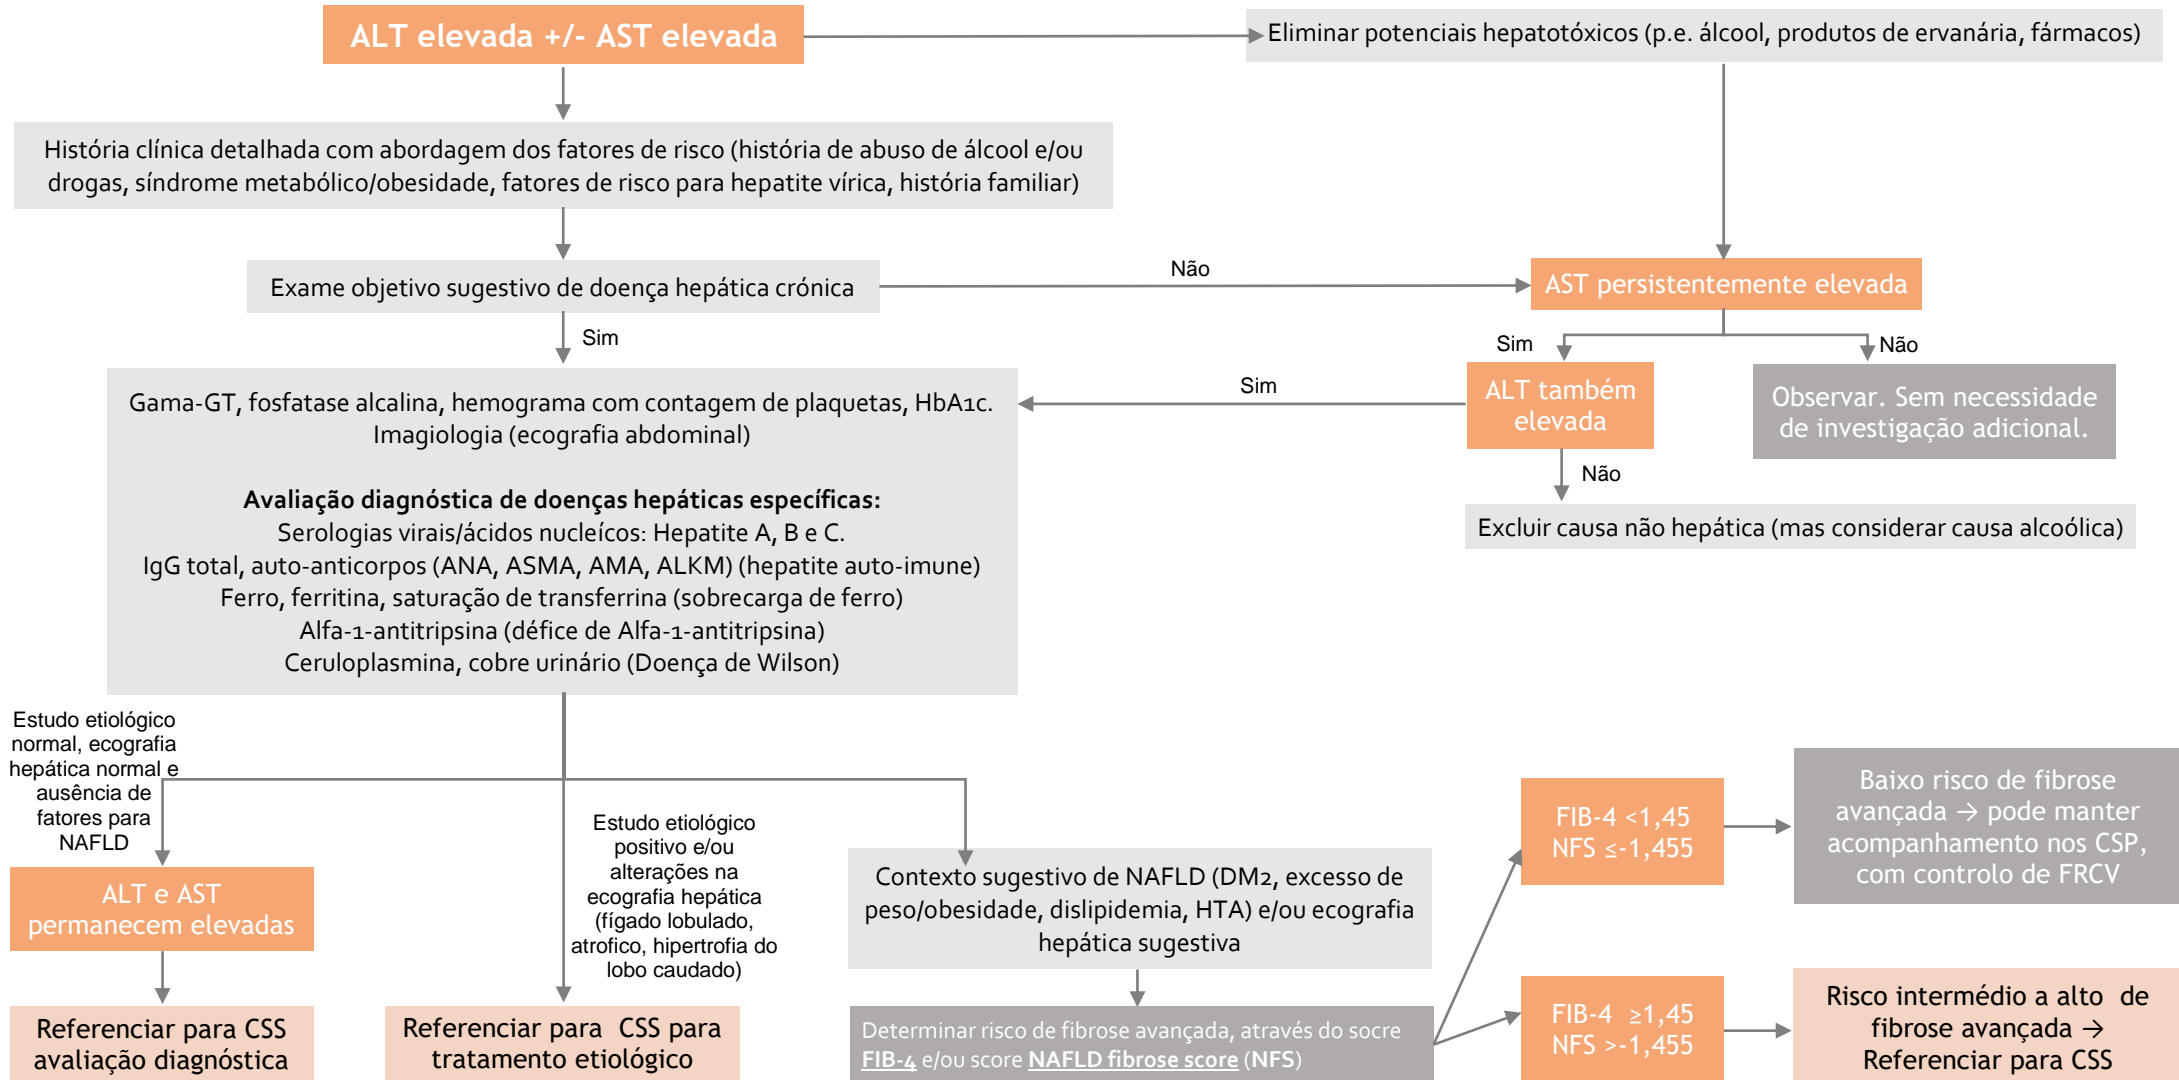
ALT elevada +/- AST elevada

Eliminar potenciais hepatotóxicos (p.e. álcool, produtos de ervanária, fármacos)

História clínica detalhada com abordagem dos fatores de risco (história de abuso de álcool e/ou drogas, síndrome metabólico/obesidade, fatores de risco para hepatite vírica, história familiar)

Exame objetivo sugestivo de doença hepática crónica

Não

AST persistentemente elevada

Sim

Sim

Não

Sim

ALT também elevada

Observar. Sem necessidade de investigação adicional.

Gama-GT, fosfatase alcalina, hemograma com contagem de plaquetas, HbA1c.
Imagiologia (ecografia abdominal)

**Avaliação diagnóstica de doenças hepáticas específicas:**
Serologias virais/ácidos nucleícos: Hepatite A, B e C.
IgG total, auto-anticorpos (ANA, ASMA, AMA, ALKM) (hepatite auto-imune)
Ferro, ferritina, saturação de transferrina (sobrecarga de ferro)
Alfa-1-antitripsina (défice de Alfa-1-antitripsina)
Ceruloplasmina, cobre urinário (Doença de Wilson)

Não

Excluir causa não hepática (mas considerar causa alcoólica)

Estudo etiológico normal, ecografia hepática normal e ausência de fatores para NAFLD

ALT e AST permanecem elevadas

Referenciar para CSS avaliação diagnóstica

Estudo etiológico positivo e/ou alterações na ecografia hepática (fígado lobulado, atrofico, hipertrofia do lobo caudado)

Referenciar para CSS para tratamento etiológico

Contexto sugestivo de NAFLD (DM2, excesso de peso/obesidade, dislipidemia, HTA) e/ou ecografia hepática sugestiva

Determinar risco de fibrose avançada, através do socre FIB-4 e/ou score NAFLD fibrose score (NFS)

FIB-4 <1,45
NFS ≤-1,455

Baixo risco de fibrose avançada → pode manter acompanhamento nos CSP, com controlo de FRCV

FIB-4 ≥1,45
NFS >-1,455

Risco intermédio a alto de fibrose avançada → Referenciar para CSS